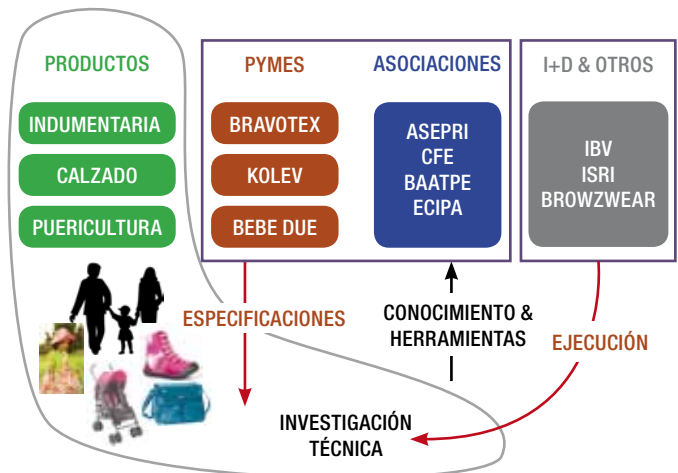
PRODUCTOS

INDUMENTARIA

CALZADO

PUERICULTURA

PYMES

BRAVOTEX

KOLEV

BEBE DUE

ASOCIACIONES

ASEPRI
CFE
BAATPE
ECIPA

I+D & OTROS

IBV
ISRI
BROWZWEAR

ESPECIFICACIONES

CONOCIMIENTO & HERRAMIENTAS

EJECUCIÓN

INVESTIGACIÓN TÉCNICA